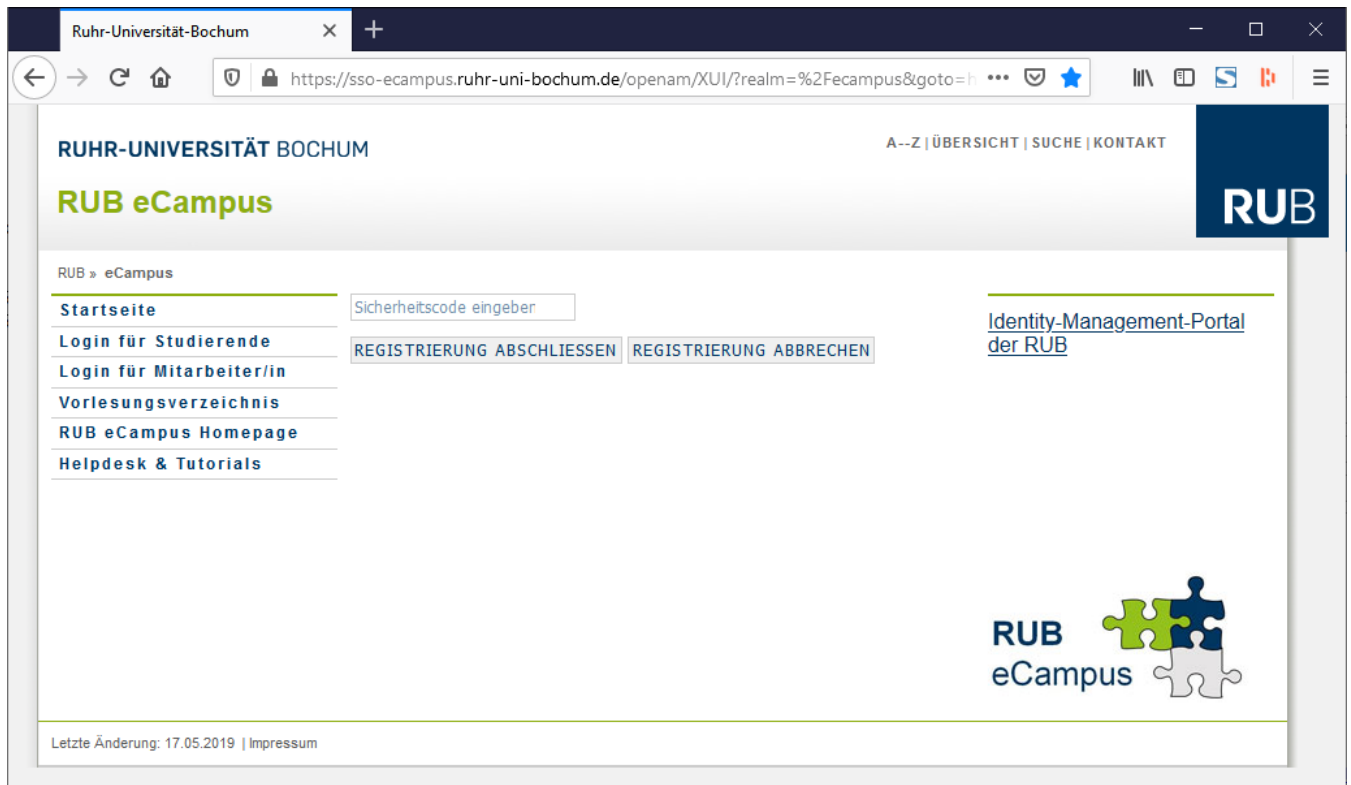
Ruhr-Universität-Bochum

https://sso-ecampus.ruhr-uni-bochum.de/openam/XUI/?realm=%2Fecampus&goto=h

RUHR-UNIVERSITÄT BOCHUM

RUB eCampus

A--Z | ÜBERSICHT | SUCHE | KONTAKT

RUB

RUB » eCampus

Startseite
Login für Studierende
Login für Mitarbeiter/in
Vorlesungsverzeichnis
RUB eCampus Homepage
Helpdesk & Tutorials

Sicherheitscode eingeben

REGISTRIERUNG ABSCHLIESSEN REGISTRIERUNG ABBRECHEN

Identity-Management-Portal der RUB

RUB eCampus

Letzte Änderung: 17.05.2019 | Impressum